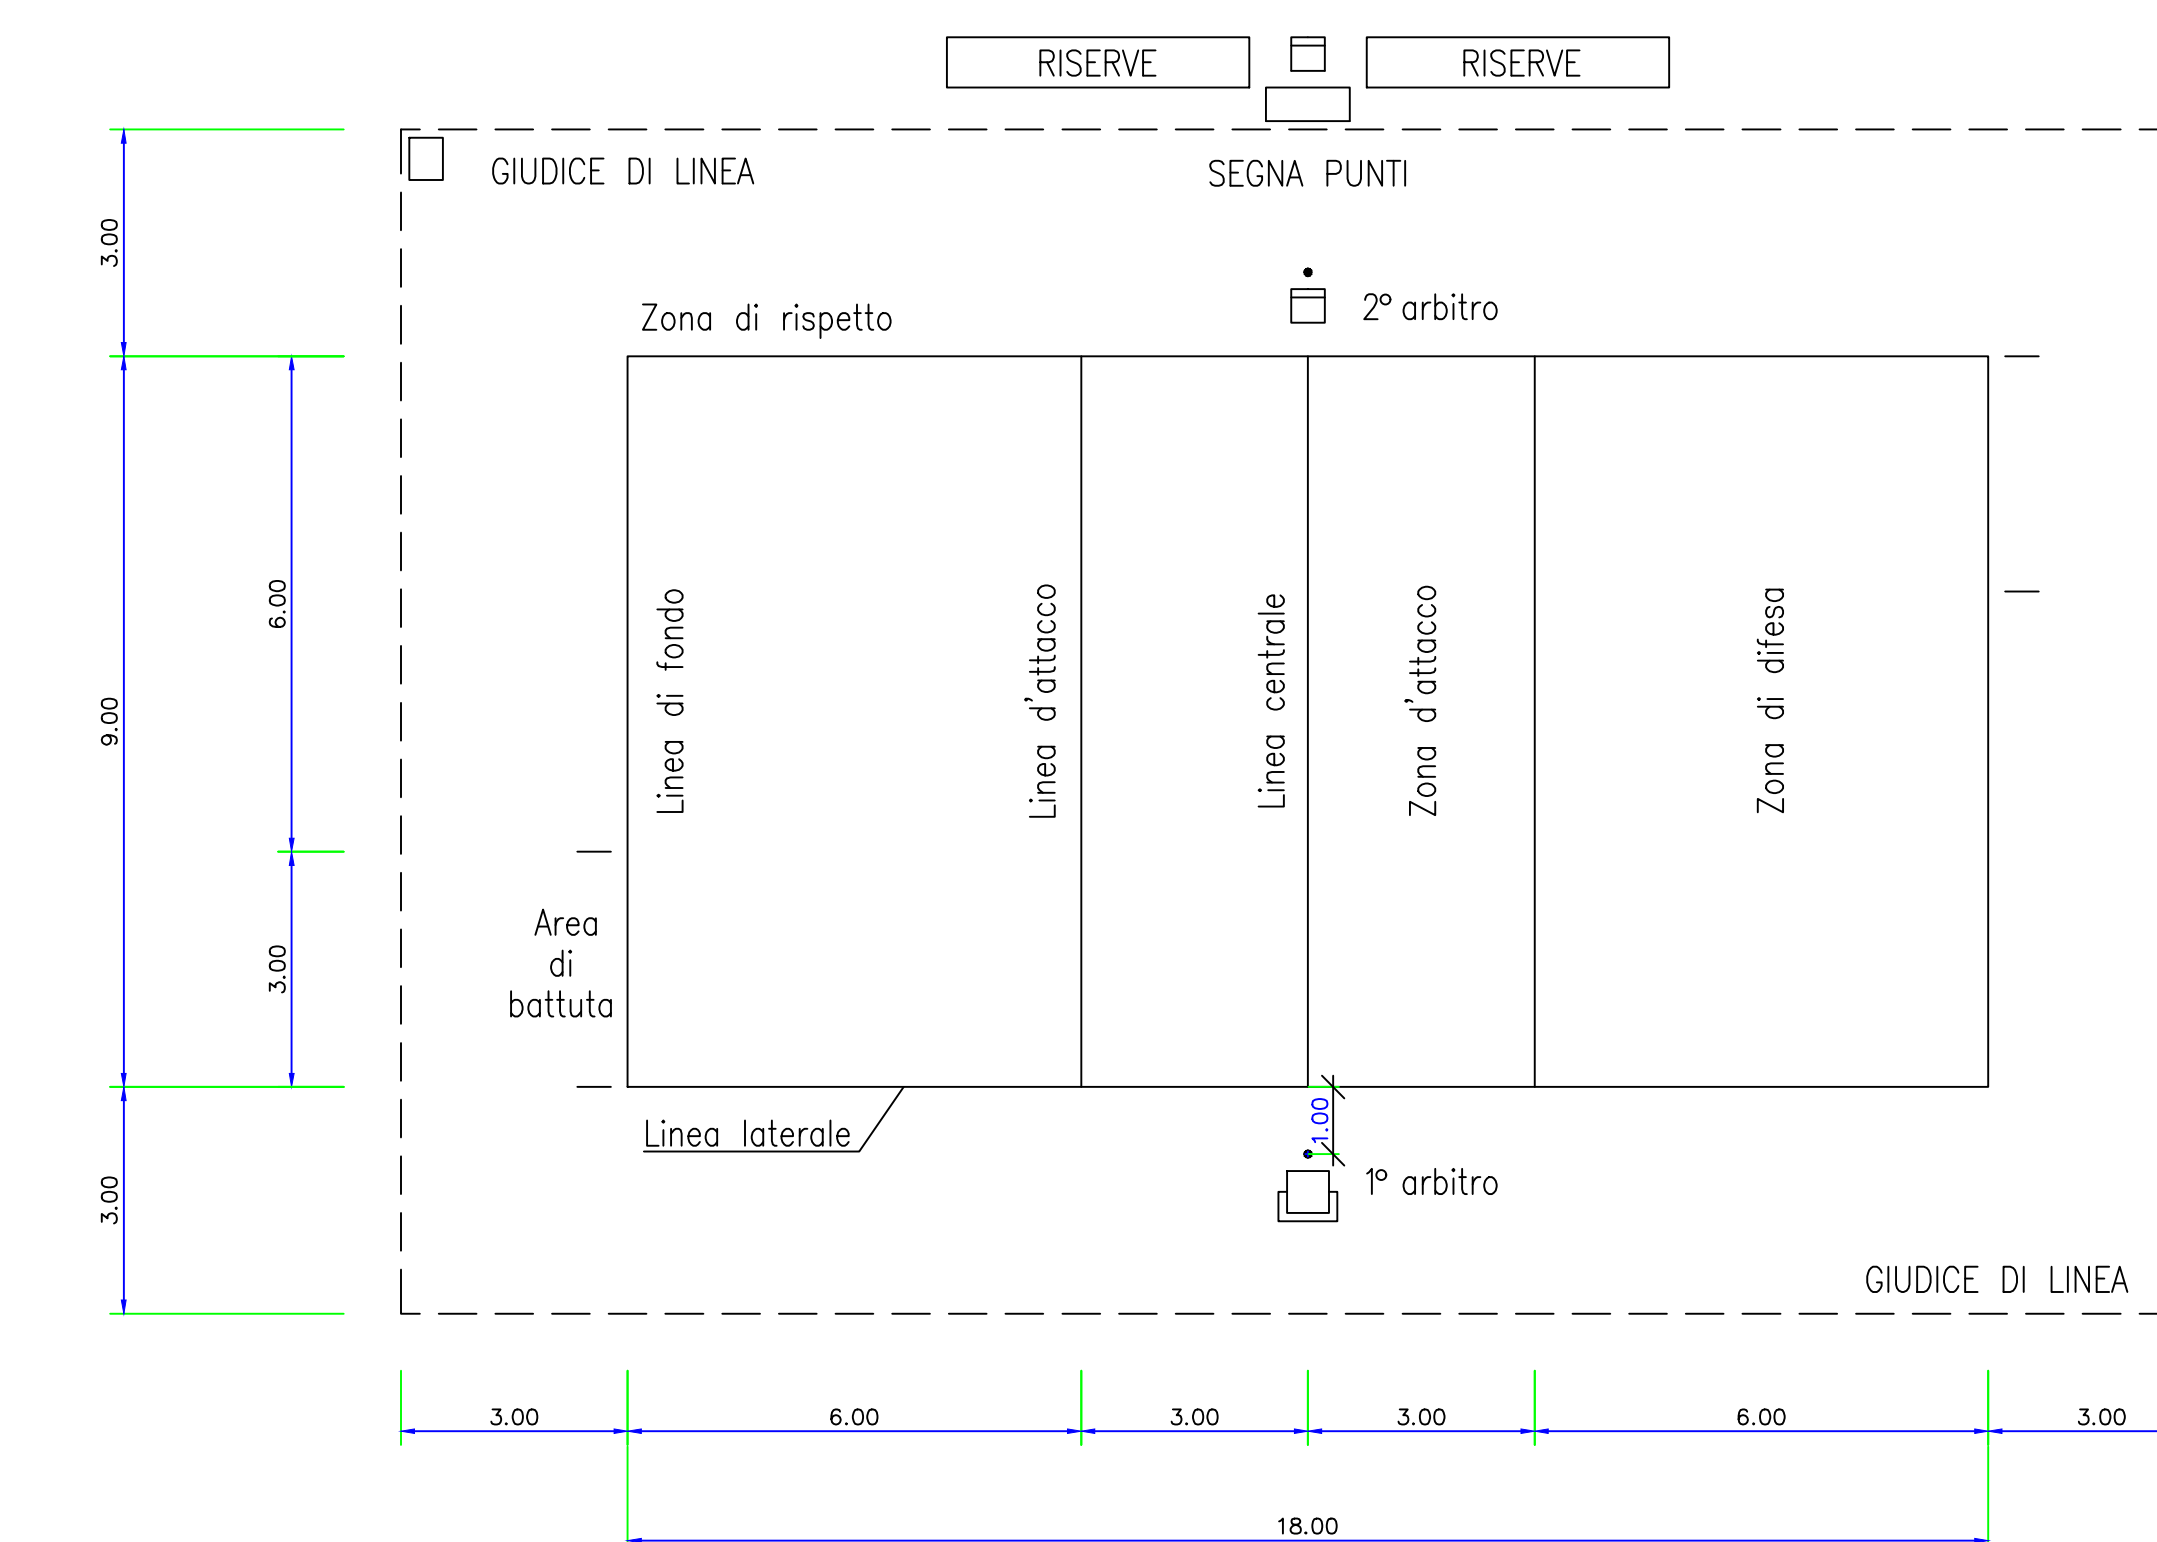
RISERVE RISERVE

GIUDICE DI LINEA

SEGNA PUNTI

2° arbitro

Zona di rispetto

3.00

9.00

6.00

3.00

3.00

Linea di fondo

Linea d'attacco

Linea centrale

Zona d'attacco

Zona di difesa

Area di battuta

Linea laterale

1.00

1° arbitro

GIUDICE DI LINEA

3.00 6.00 3.00 3.00 6.00 3.00

18.00